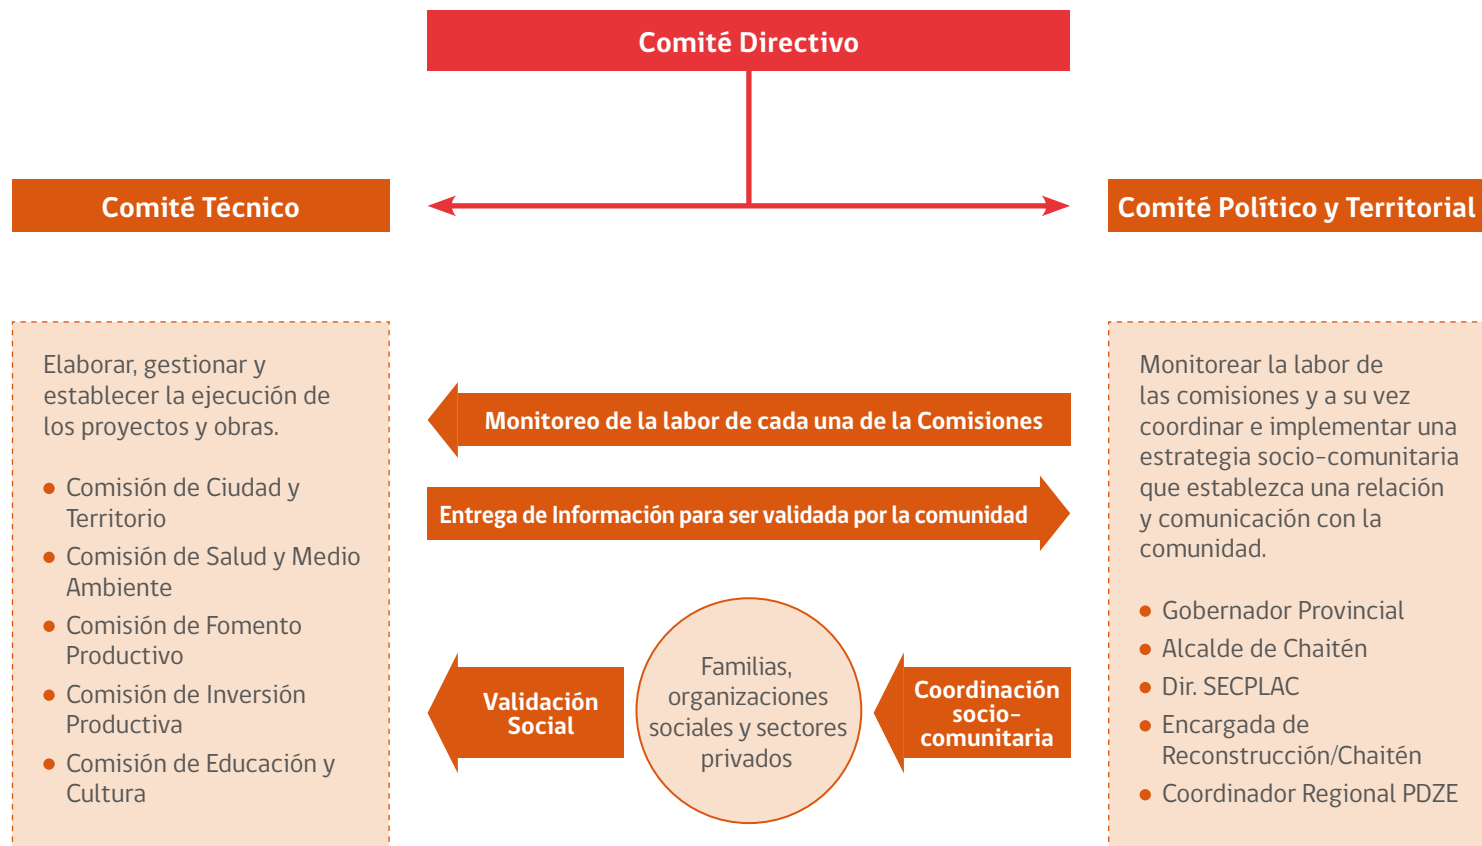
Comité Directivo

Comité Técnico

Comité Político y Territorial

Elaborar, gestionar y establecer la ejecución de los proyectos y obras.

- Comisión de Ciudad y Territorio
- Comisión de Salud y Medio Ambiente
- Comisión de Fomento Productivo
- Comisión de Inversión Productiva
- Comisión de Educación y Cultura

Monitoreo de la labor de cada una de la Comisiones

Entrega de Información para ser validada por la comunidad

Validación Social

Familias, organizaciones sociales y sectores privados

Coordinación socio-comunitaria

Monitorear la labor de las comisiones y a su vez coordinar e implementar una estrategia socio-comunitaria que establezca una relación y comunicación con la comunidad.

- Gobernador Provincial
- Alcalde de Chaitén
- Dir. SECPLAC
- Encargada de Reconstrucción/Chaitén
- Coordinador Regional PDZE